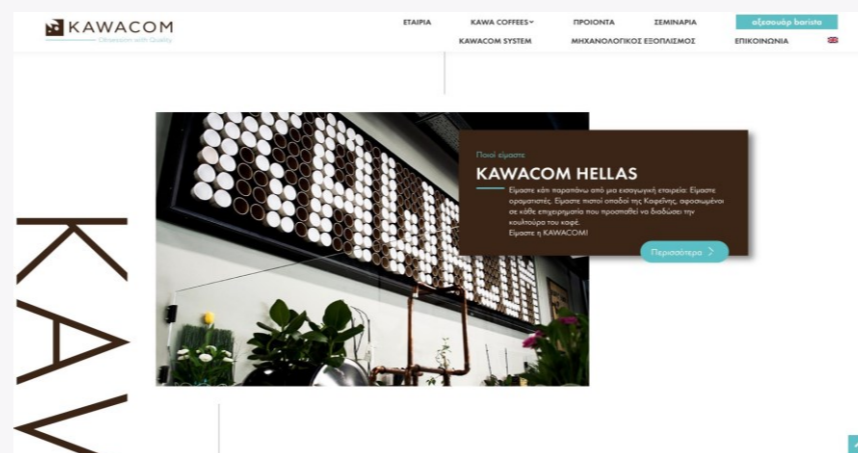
KAWACOM
Obsession with Quality

ΕΤΑΙΡΙΑ
KAWA COFFEES
ΠΡΟΙΟΝΤΑ
ΣΕΜΙΝΑΡΙΑ
αξεσουάρ barista
KAWACOM SYSTEM
ΜΗΧΑΝΟΛΟΓΙΚΟΣ ΕΞΟΠΛΙΣΜΟΣ
ΕΠΙΚΟΙΝΩΝΙΑ

Ποιοί είμαστε
KAWACOM HELLAS
Είμαστε κάτι παραπάνω από μια εισαγωγική εταιρεία: Είμαστε οραματιστές. Είμαστε πιστοί οπαδοί της Καφεΐνης, αφοσιωμένοι σε κάθε επιχειρηματία που προσπαθεί να διαδώσει την κουλτούρα του καφέ.
Είμαστε η KAWACOM!

Περισσότερα

KAW